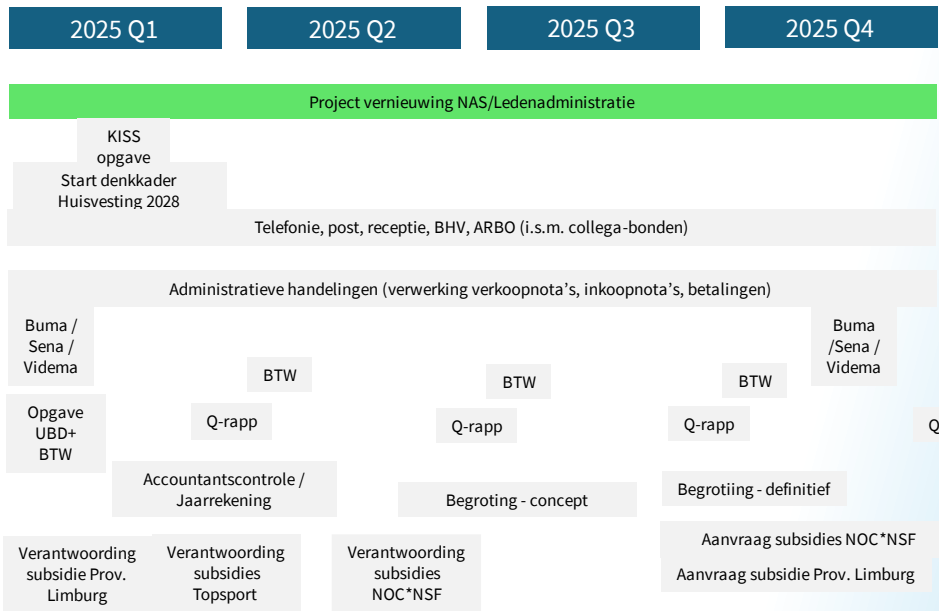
2025 Q1

2025 Q2

2025 Q3

2025 Q4

Project vernieuwing NAS/Ledenadministratie

KISS opgave

Start denkkader Huisvesting 2028

Telefonie, post, receptie, BHV, ARBO (i.s.m. collega-bonden)

Administratieve handelingen (verwerking verkoopnota's, inkoopnota's, betalingen)

Buma / Sena / Videma

Buma /Sena / Videma

BTW

BTW

BTW

Opgave UBD+ BTW

Q-rapp

Q-rapp

Q-rapp

Q

Accountantscontrole / Jaarrekening

Begroting - concept

Begrotiing - definitief

Aanvraag subsidies NOC*NSF

Verantwoording subsidie Prov. Limburg

Verantwoording subsidies Topsport

Verantwoording subsidies NOC*NSF

Aanvraag subsidie Prov. Limburg